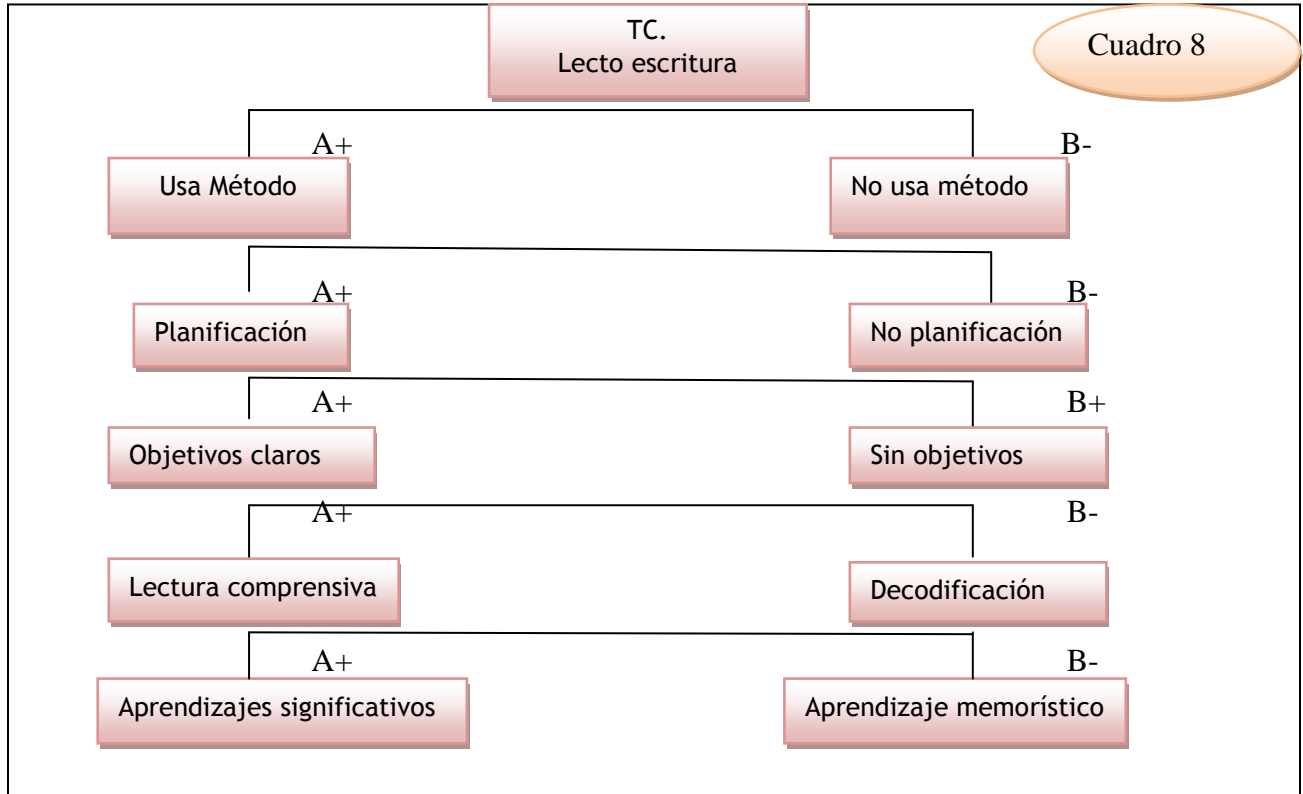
TC.
Lecto escritura

Cuadro 8

A+

B-

Usa Método

No usa método

A+

B-

Planificación

No planificación

A+

B+

Objetivos claros

Sin objetivos

A+

B-

Lectura comprensiva

Decodificación

A+

B-

Aprendizajes significativos

Aprendizaje memorístico